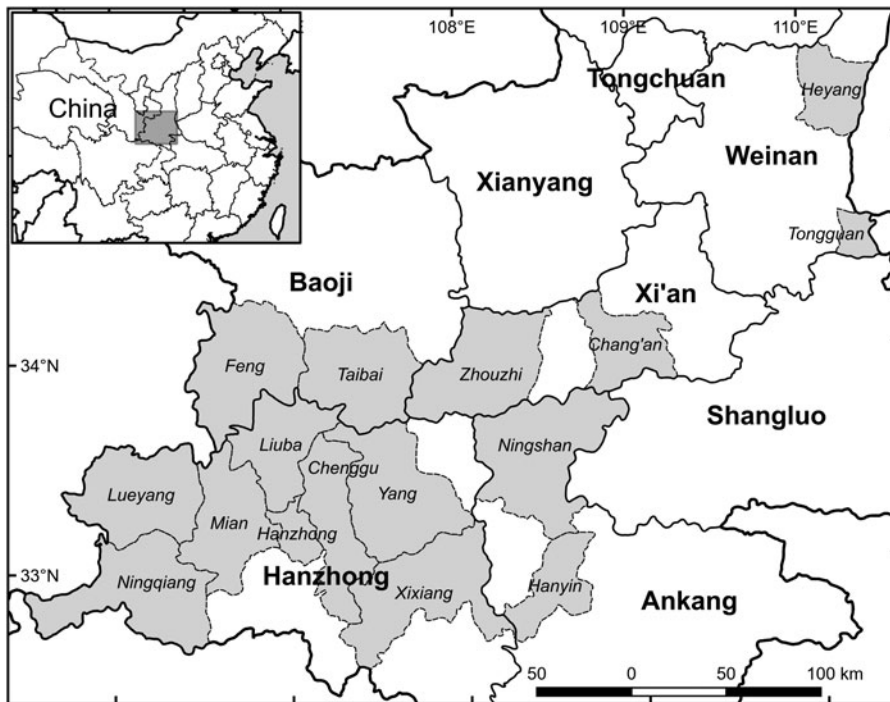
China

108°E

109°E

110°E

Tongchuan

Heyang

Weinan

Xianyang

Tongguan

Baoji

Xi'an

34°N

Chang'an

Feng

Taibai

Zhouzhi

Shangluo

Liuba

Ningshan

Chenggu

Lueyang

Yang

Mian

Hanzhong

33°N

Hanzhong

Ningqiang

Xixiang

Hanyin

Ankang

50

0

50

100 km